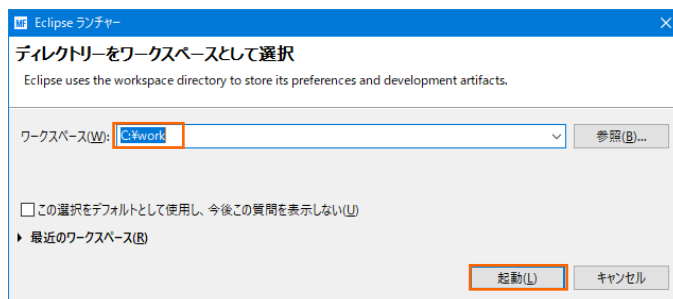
Eclipse ランチャー

ディレクトリーをワークスペースとして選択

Eclipse uses the workspace directory to store its preferences and development artifacts.

ワークスペース(W): C:¥work

参照(B)...

この選択をデフォルトとして使用し、今後この質問を表示しない(U)

最近のワークスペース(R)

起動(L)

キャンセル